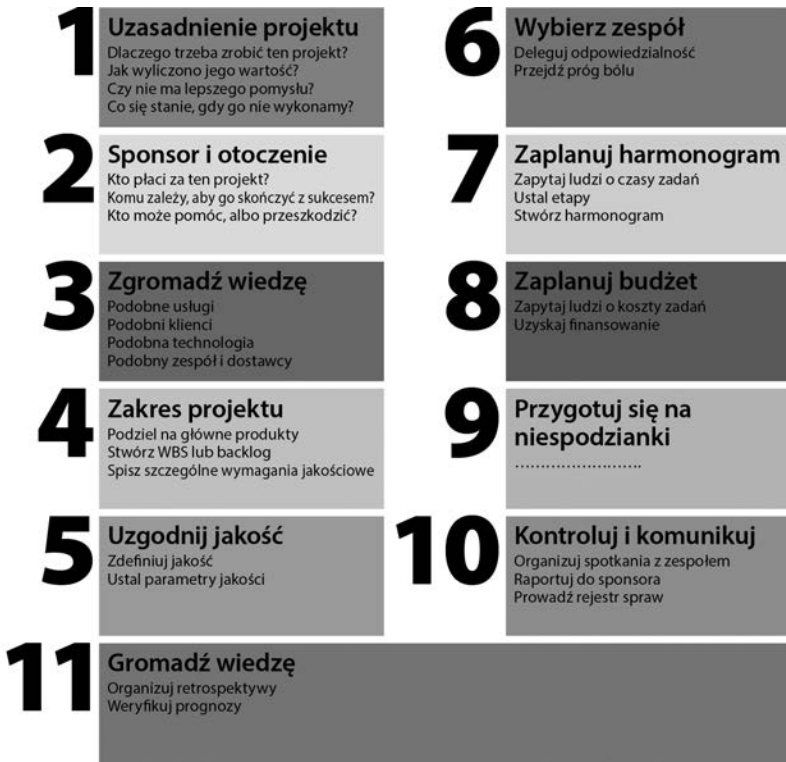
1
Uzasadnienie projektu
Dlaczego trzeba zrobić ten projekt?
Jak wyliczono jego wartość?
Czy nie ma lepszego pomysłu?
Co się stanie, gdy go nie wykonamy?

2
Sponsor i otoczenie
Kto płaci za ten projekt?
Komu zależy, aby go skończyć z sukcesem?
Kto może pomóc, albo przeszkodzić?

3
Zgromadź wiedzę
Podobne usługi
Podobni klienci
Podobna technologia
Podobny zespół i dostawcy

4
Zakres projektu
Podziel na główne produkty
Stwórz WBS lub backlog
Spisz szczególne wymagania jakościowe

5
Uzgodnij jakość
Zdefiniuj jakość
Ustal parametry jakości

6
Wybierz zespół
Deleguj odpowiedzialność
Przejdź próg bólu

7
Zaplanuj harmonogram
Zapytaj ludzi o czasy zadań
Ustal etapy
Stwórz harmonogram

8
Zaplanuj budżet
Zapytaj ludzi o koszty zadań
Uzyskaj finansowanie

9
Przygotuj się na niespodzianki
.......................

10
Kontroluj i komunikuj
Organizuj spotkania z zespołem
Raportuj do sponsora
Prowadź rejestr spraw

11
Gromadź wiedzę
Organizuj retrospektywy
Weryfikuj prognozy